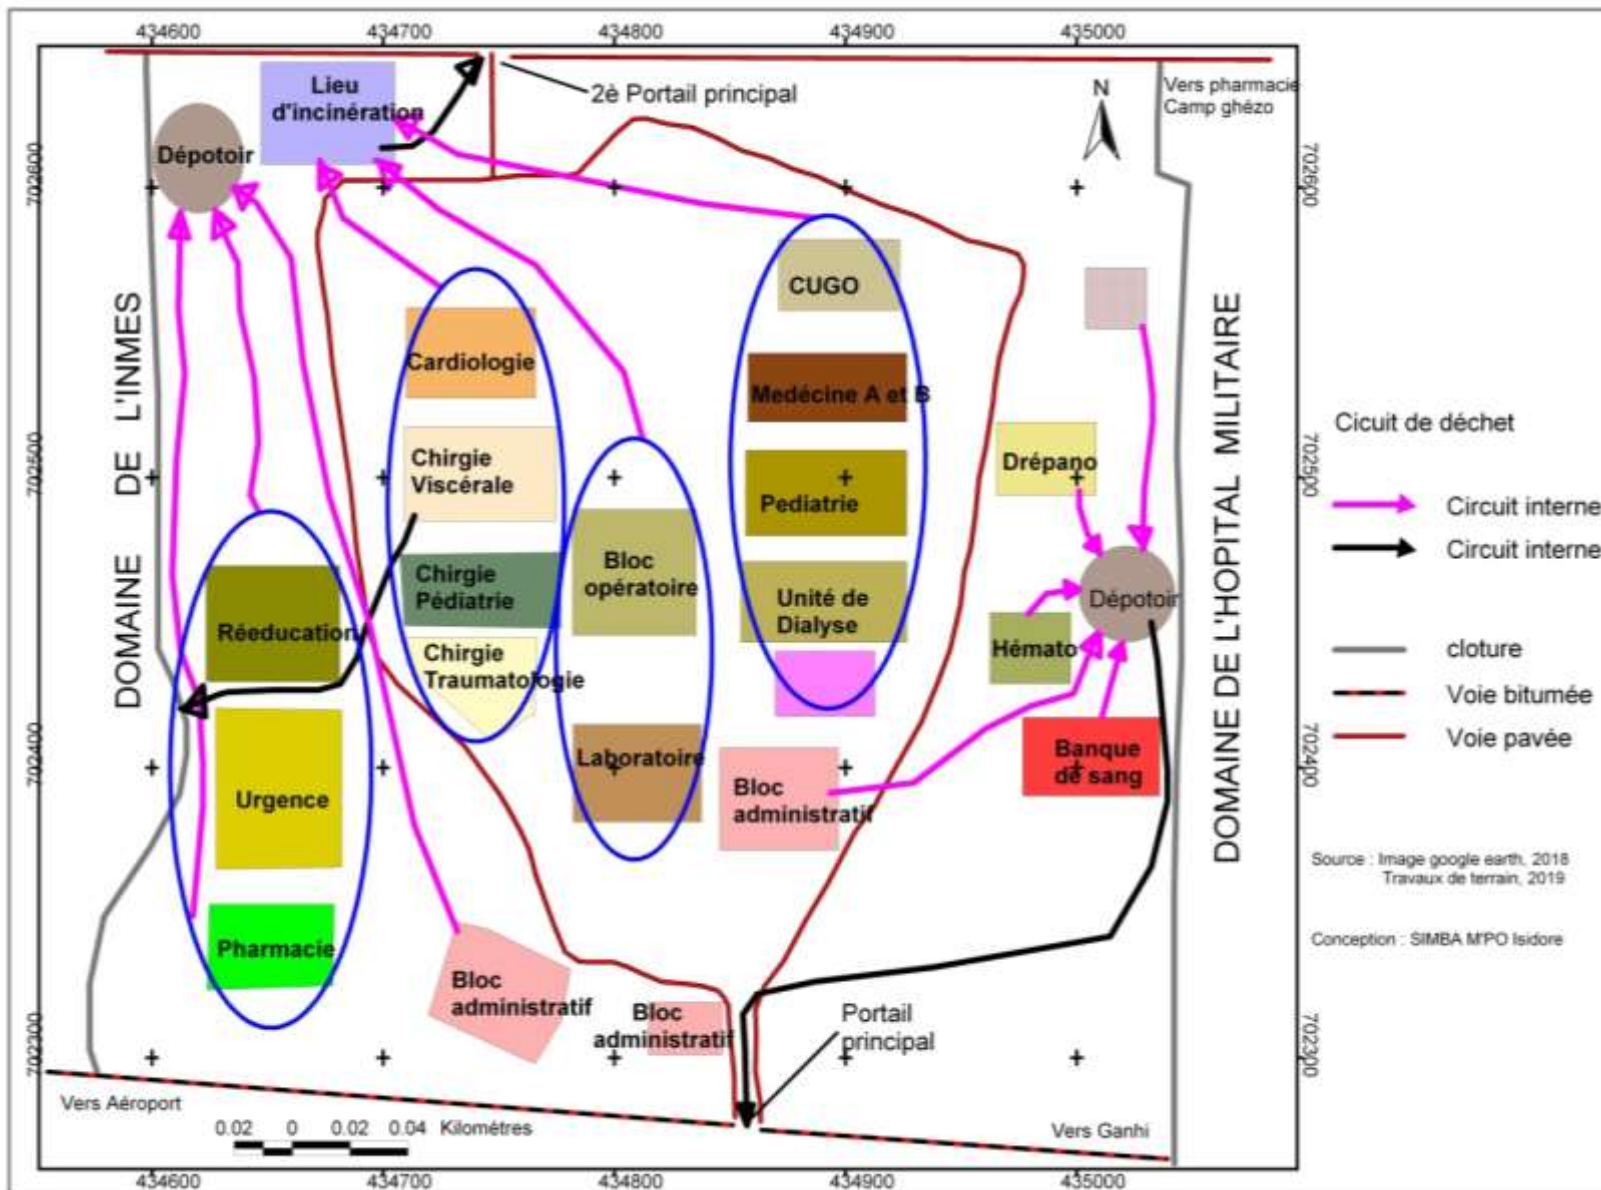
434600 434700 434800 434900 435000

702600 702500 702400 702300

Lieu d'incinération

2è Portail principal

Vers pharmacie Camp ghézo

N

Dépotoir

CUGO

Cardiologie

Medécine A et B

Chirgie Viscérale

Pediatrie

Drépano

DOMAINE DE L'INMES

DOMAINE DE L'HOPITAL MILITAIRE

Bloc opératoire

Chirgie Pédiatrie

Unité de Dialyse

Dépotoir

Rééducation

Chirgie Traumatologie

Hémato

Urgence

Laboratoire

Bloc administratif

Banque de sang

Pharmacie

Bloc administratif

Bloc administratif

Portail principal

Vers Aéroport

0.02 0 0.02 0.04 Kilométres

Vers Ganhi

Cicuit de déchet

Circuit interne

Circuit interne

cloture

Voie bitumée

Voie pavée

Source : Image google earth, 2018
Travaux de terrain, 2019

Conception : SIMBA M'PO Isidore